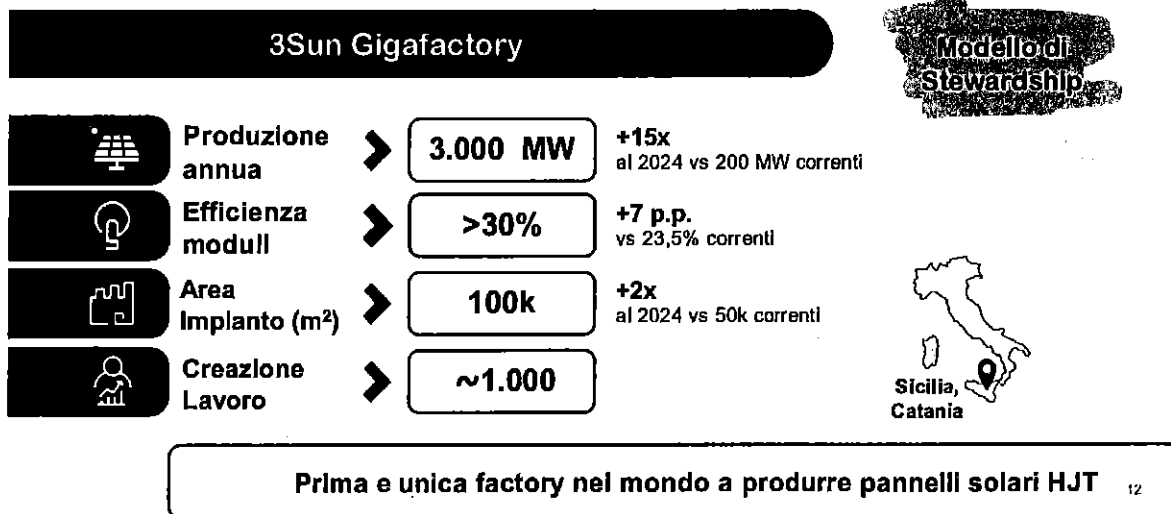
3Sun Gigafactory

Modello di Stewardship

Produzione annua

3.000 MW

+15x
al 2024 vs 200 MW correnti

Efficienza moduli

>30%

+7 p.p.
vs 23,5% correnti

Area Impianto (m²)

100k

+2x
al 2024 vs 50k correnti

Creazione Lavoro

~1.000

Sicilia, Catania

Prima e unica factory nel mondo a produrre pannelli solari HJT

12